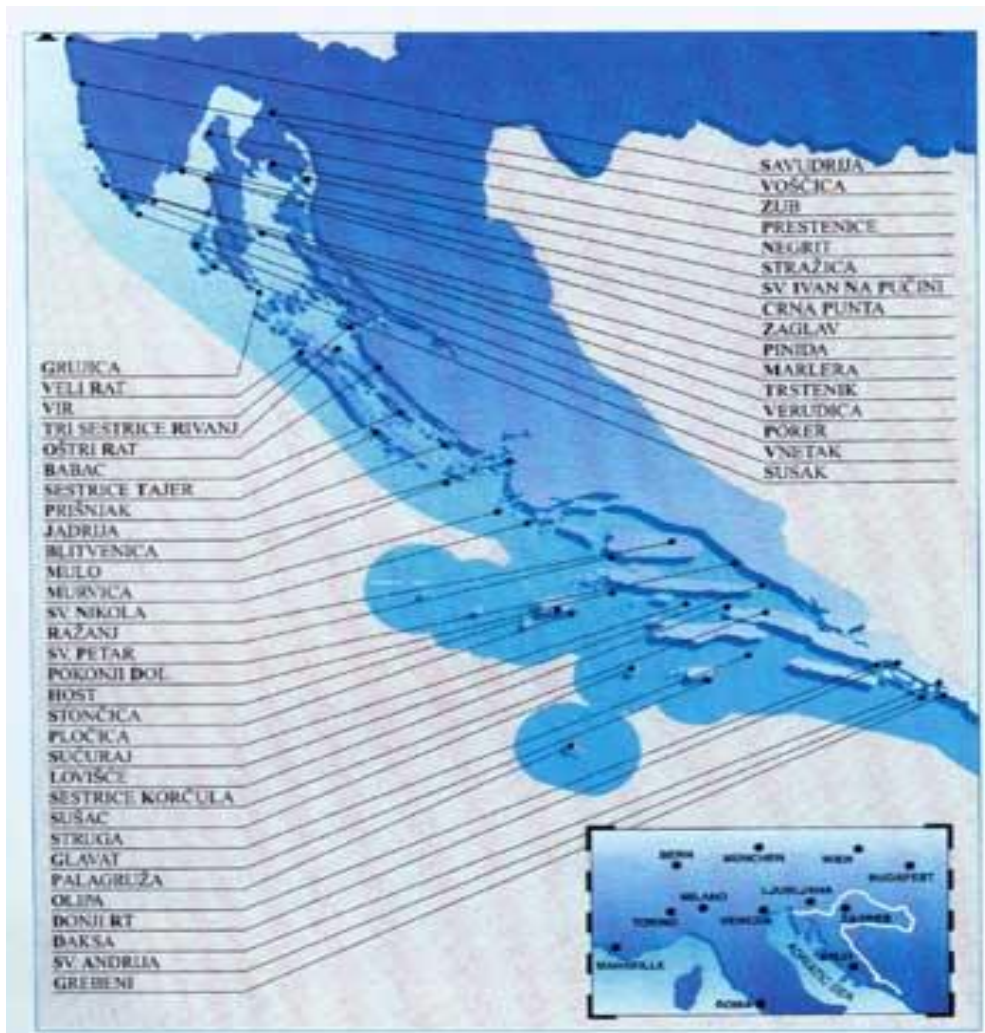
SAVUDRIJA
VOŠĆICA
ZUB
PRESTENICE
NEGRIT
STRAŽICA
SV IVAN NA PUČINI
CRNA PUNTA
ZAGLAV
PINIDA
MARLERA
TRSTENIK
VERUDICA
PORER
VNETAK
SUSAK

GRUJICA
VELI RAT
VIR
TRI SESTRICE RIVANJ
OŠTRI RAT
BABAC
SESTRICE TAJER
PRIŠNJAK
JADRIJA
BLITVENICA
MULO
MURVICA
SV. NIKOLA
RAŽANJ
SV. PETAR
POKONJI DOL
HOST
STONČICA
PLOČICA
SUĆURAJ
LOVIŠĆE
SESTRICE KORČULA
SUŠAC
STRUGA
GLAVAT
PALAGRUŽA
OLIPA
DONJI RT
BAKSA
SV. ANDRIJA
GREBENI

BERN
MÜNCHEN
WIEN
BUDAPEST
MILANO
LJUBLJANA
TORINO
VENEZIA
ZAGREB
MARSEILLE
ADRIATIC SEA
SPLIT
ROMA